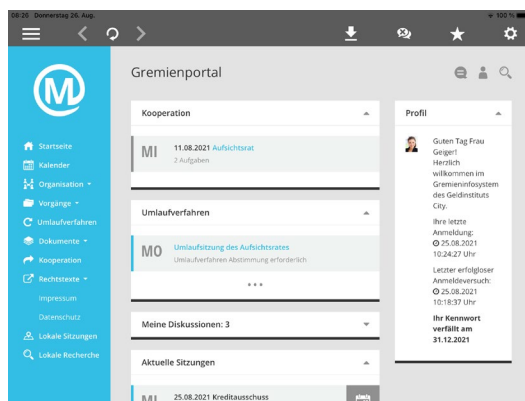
08:26 Donnerstag 26. Aug.

100 %

Gremienportal

Startseite
Kalender
Organisation
Vorgänge
Umlaufverfahren
Dokumente
Kooperation
Rechtstexte
Impressum
Datenschutz
Lokale Sitzungen
Lokale Recherche

Kooperation

MI 11.08.2021 Aufsichtsrat
2 Aufgaben

Umlaufverfahren

MO Umlaufsitzung des Aufsichtsrates
Umlaufverfahren Abstimmung erforderlich

• • •

Meine Diskussionen: 3

Aktuelle Sitzungen

MI 25.08.2021 Kreditausschuss

Profil

Guten Tag Frau Geiger!
Herzlich willkommen im Gremieninfosystem des Geldinstituts City.

Ihre letzte Anmeldung:
25.08.2021 10:24:27 Uhr

Letzter erfolgloser Anmeldeversuch:
25.08.2021 10:18:37 Uhr

Ihr Kennwort verfällt am 31.12.2021